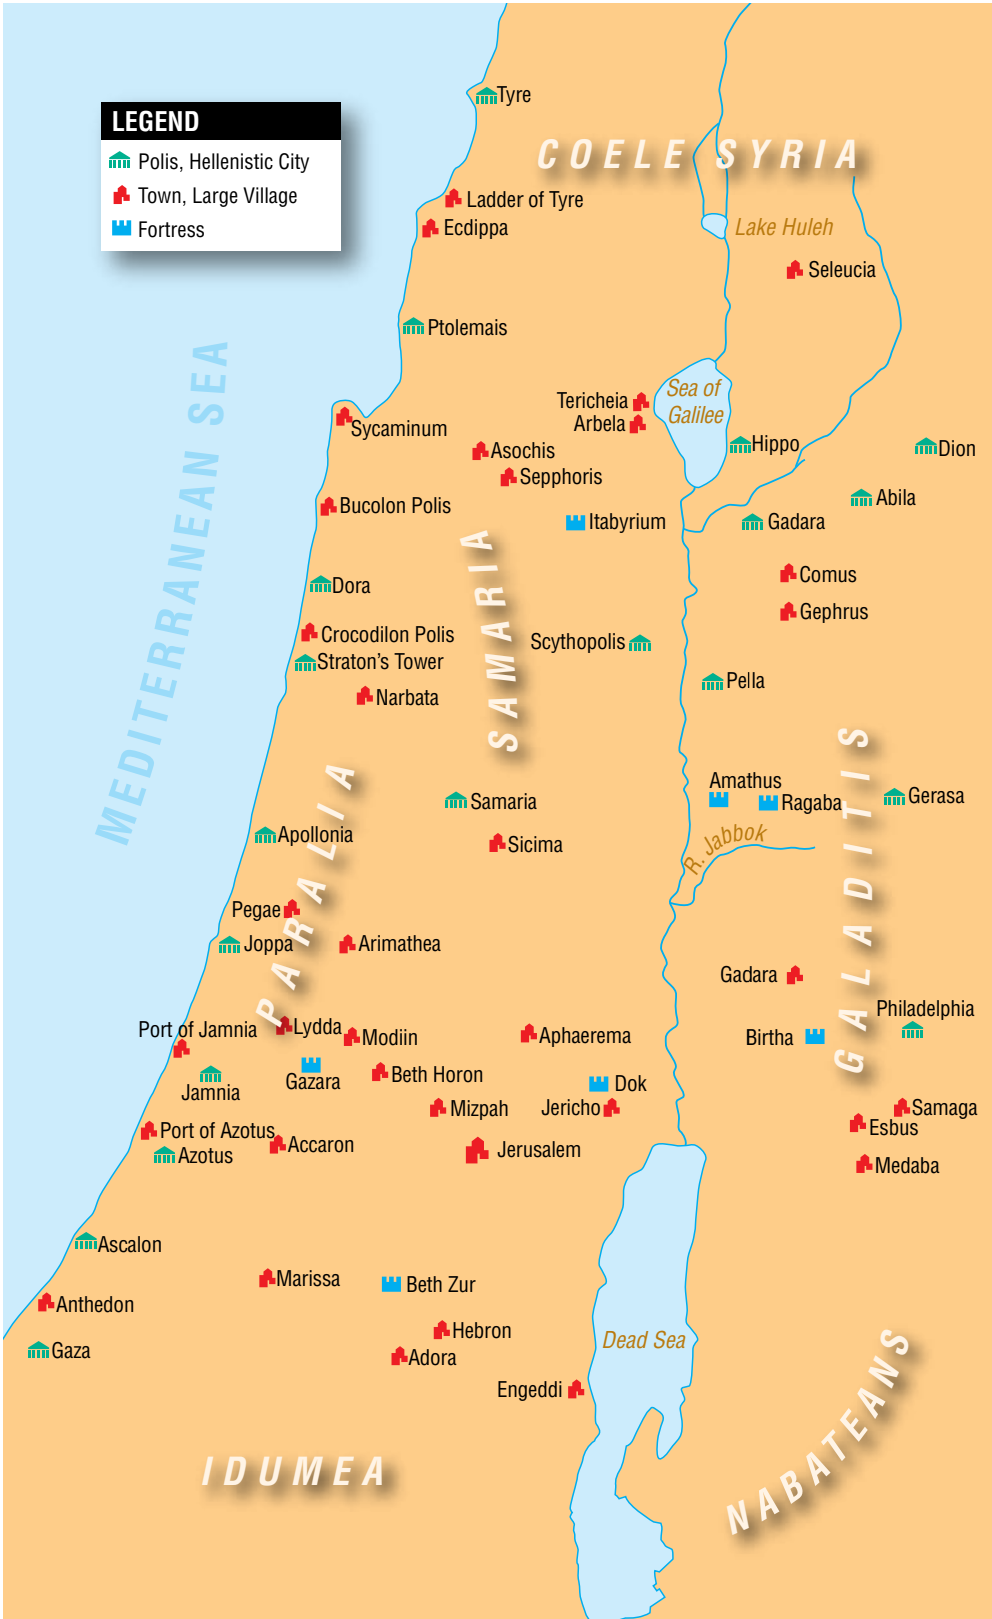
LEGEND
Polis, Hellenistic City
Town, Large Village
Fortress

Tyre
COELE SYRIA
Ladder of Tyre
Ecdippa
Lake Huleh
Seleucia
Ptolemais
MEDITERRANEAN SEA
Tericheia
Arbela
Sea of Galilee
Sycaminum
Asochis
Sepphoris
Hippo
Dion
Bucolon Polis
Itabyrium
Abila
Gadara
SAMARIA
Dora
Comus
Gephrus
Crocodilon Polis
Straton's Tower
Scythopolis
Narbata
Pella
Amathus
Ragaba
Gerasa
Samaria
Apollonia
PARALIA
Sicima
R. Jabbok
Pegae
Joppa
Arimathea
Gadara
GALADITIS
Port of Jamnia
Lydda
Modiin
Aphaerema
Philadelphia
Birtha
Jamnia
Gazara
Beth Horon
Dok
Mizpah
Jericho
Samaga
Esbus
Port of Azotus
Azotus
Accaron
Jerusalem
Medaba
Ascalon
Marissa
Beth Zur
Anthedon
Hebron
Dead Sea
Gaza
Adora
Engeddi
IDUMEA
NABATEANS